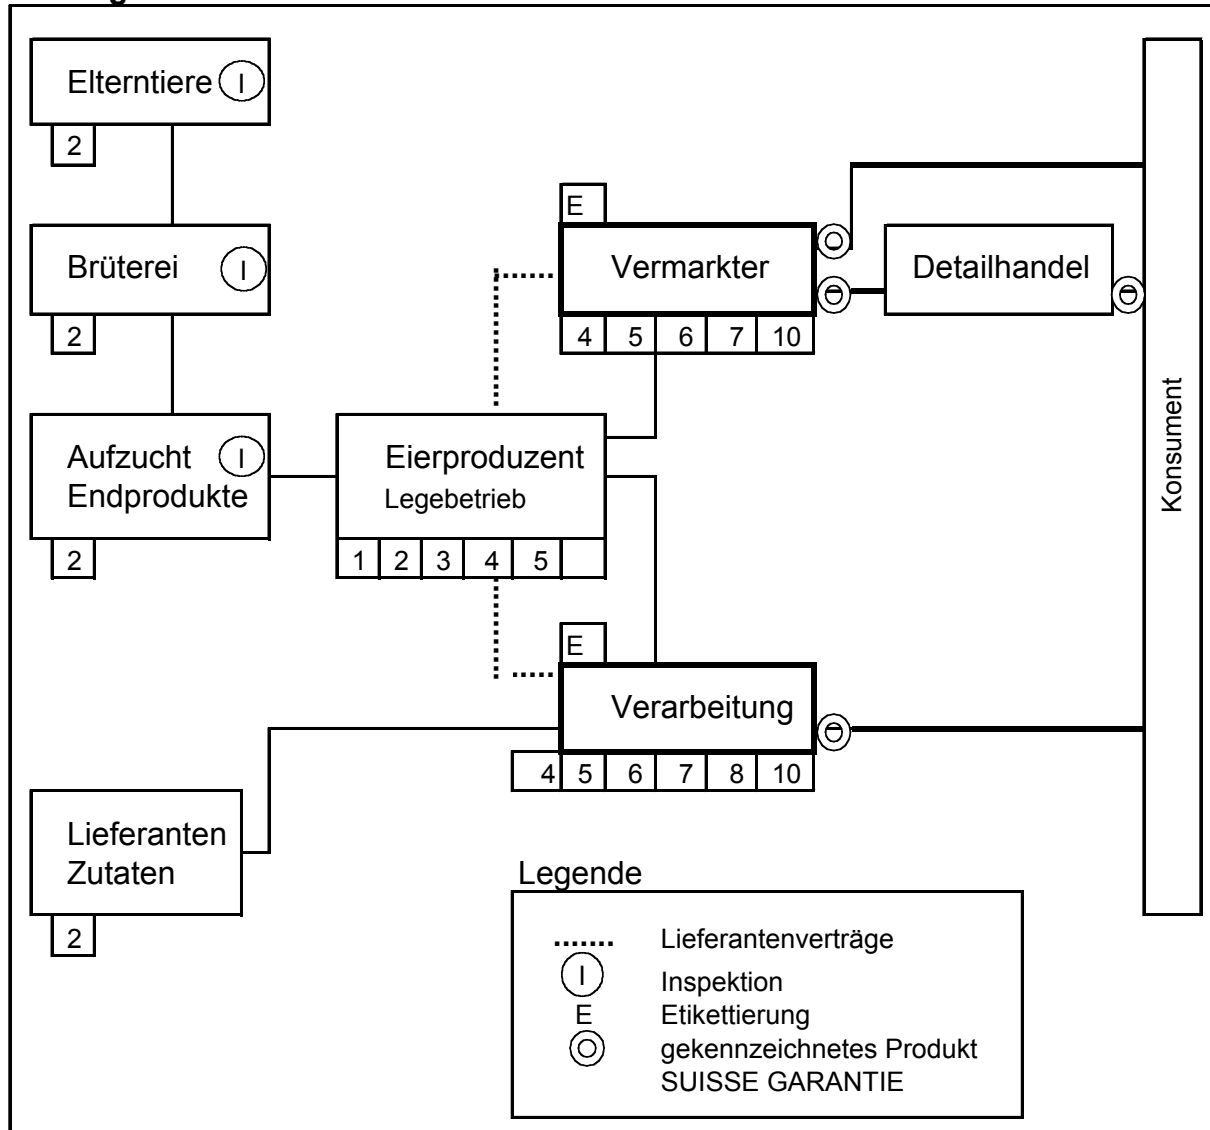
Elterntiere I
2
Brüterei I
2
Aufzucht I
Endprodukte
2
E
Vermarkter
4 5 6 7 10
Detailhandel
Eierproduzent
Legebetrieb
1 2 3 4 5
E
Verarbeitung
4 5 6 7 8 10
Lieferanten
Zutaten
2
Konsument

Legende
Lieferantenverträge
I Inspektion
E Etikettierung
gekennzeichnetes Produkt SUISSE GARANTIE